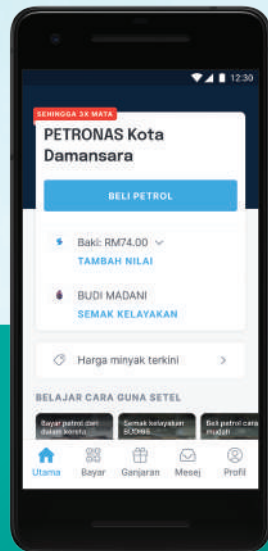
12:30

SEHINGGA 3X MATA

PETRONAS Kota Damansara

BELI PETROL

Baki: RM74.00

TAMBAH NILAI

BUDI MADANI

SEMAK KELAYAKAN

Harga minyak terkini

BELAJAR CARA GUNA SETEL

Bayar petrol dari dalam kereta

Semak kelayakan SUBSIDI

Beli petrol cara mudah

Utama

Bayar

Ganjaran

Mesej

Profil